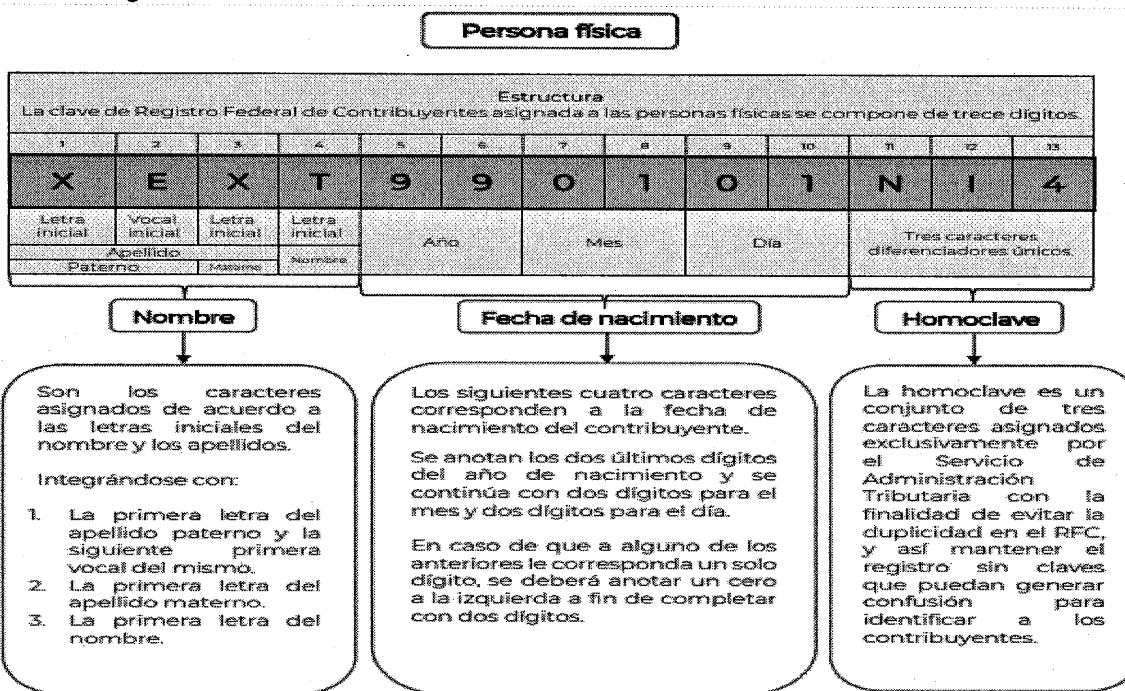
Persona física

Estructura
La clave de Registro Federal de Contribuyentes asignada a las personas físicas se compone de trece dígitos.

| 1 | 2 | 3 | 4 | 5 | 6 | 7 | 8 | 9 | 10 | 11 | 12 | 13 |
|---|---|---|---|---|---|---|---|---|---|---|---|---|
| X | E | X | T | 9 | 9 | 0 | 1 | 0 | 1 | N | I | 4 |
| Letra inicial | Vocal inicial | Letra inicial | Letra inicial | Año | | Mes | | Día | | Tres caracteres diferenciadores únicos | | |
| Apellido | | | Nombre | | | | | | | | | |
| Paterno | | Materno | | | | | | | | | | |

Nombre

Son los caracteres asignados de acuerdo a las letras iniciales del nombre y los apellidos.

Integrándose con:

1. La primera letra del apellido paterno y la siguiente primera vocal del mismo.
2. La primera letra del apellido materno.
3. La primera letra del nombre.

Fecha de nacimiento

Los siguientes cuatro caracteres corresponden a la fecha de nacimiento del contribuyente.

Se anotan los dos últimos dígitos del año de nacimiento y se continúa con dos digitos para el mes y dos dígitos para el día.

En caso de que a alguno de los anteriores le corresponda un solo dígito, se deberá anotar un cero a la izquierda a fin de completar con dos dígitos.

Homoclave

La homoclave es un conjunto de tres caracteres asignados exclusivamente por el Servicio de Administración Tributaria con la finalidad de evitar la duplicidad en el RFC, y así mantener el registro sin claves que puedan generar confusión para identificar a los contribuyentes.